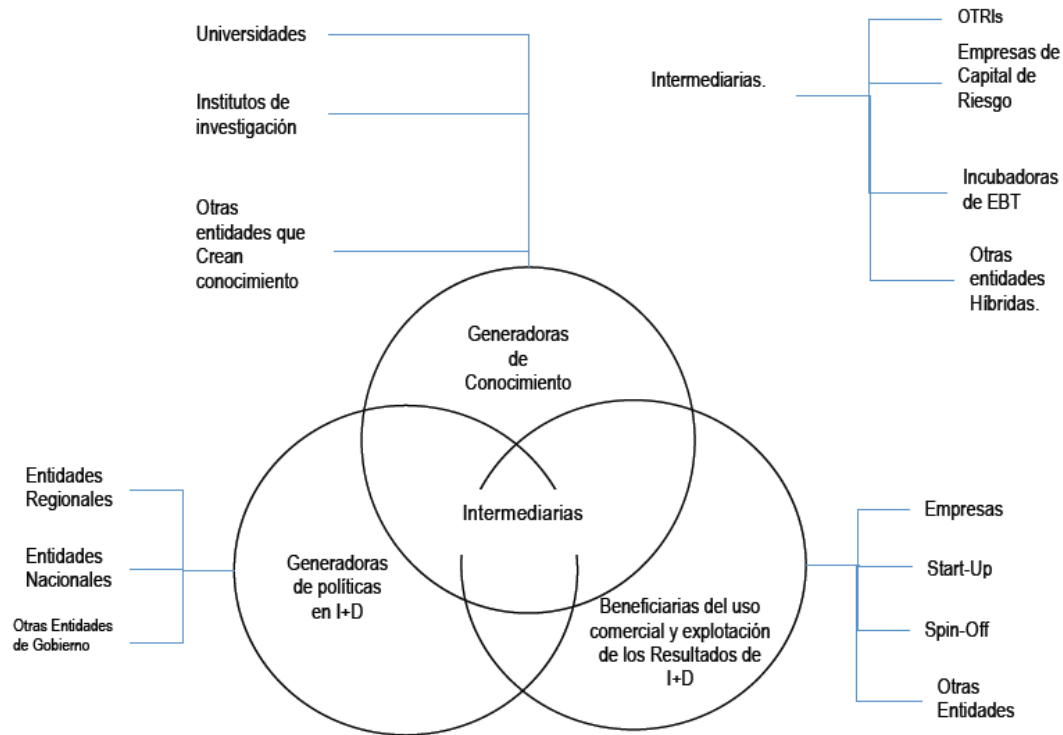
Universidades

Institutos de investigación

Otras entidades que Crean conocimiento

Intermediarias.

OTRIs

Empresas de Capital de Riesgo

Incubadoras de EBT

Otras entidades Híbridas.

Generadoras de Conocimiento

Intermediarias

Entidades Regionales

Entidades Nacionales

Otras Entidades de Gobierno

Generadoras de políticas en I+D

Beneficiarias del uso comercial y explotación de los Resultados de I+D

Empresas

Start-Up

Spin-Off

Otras Entidades